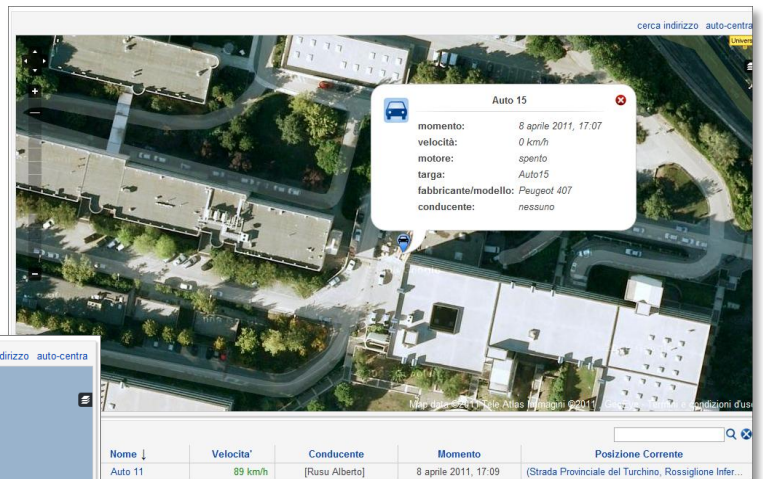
cerca indirizzo auto-centra

Univers

Auto 15

momento: 8 aprile 2011, 17:07
velocità: 0 km/h
motore: spento
targa: Auto15
fabbricante/modello: Peugeot 407
conducente: nessuno

Map data ©2011 Tele Atlas Immagini ©2011 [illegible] condizioni d'uso

indirizzo auto-centra

| Nome ↓ | Velocita' | Conducente | Momento | Posizione Corrente |
|---|---|---|---|---|
| Auto 11 | 89 km/h | [Rusu Alberto] | 8 aprile 2011, 17:09 | (Strada Provinciale del Turchino, Rossiglione Infer... |